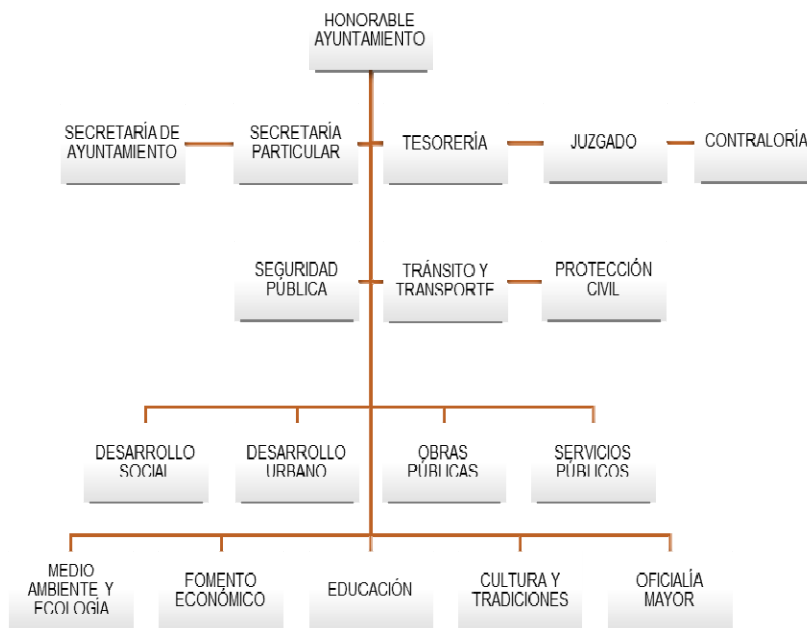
HONORABLE AYUNTAMIENTO

SECRETARÍA DE AYUNTAMIENTO

SECRETARÍA PARTICULAR

TESORERÍA

JUZGADO

CONTRALORÍA

SEGURIDAD PÚBLICA

TRÁNSITO Y TRANSPORTE

PROTECCIÓN CIVIL

DESARROLLO SOCIAL

DESARROLLO URBANO

OBRAS PÚBLICAS

SERVICIOS PÚBLICOS

MEDIO AMBIENTE Y ECOLOGÍA

FOMENTO ECONÓMICO

EDUCACIÓN

CULTURA Y TRADICIONES

OFICIALÍA MAYOR